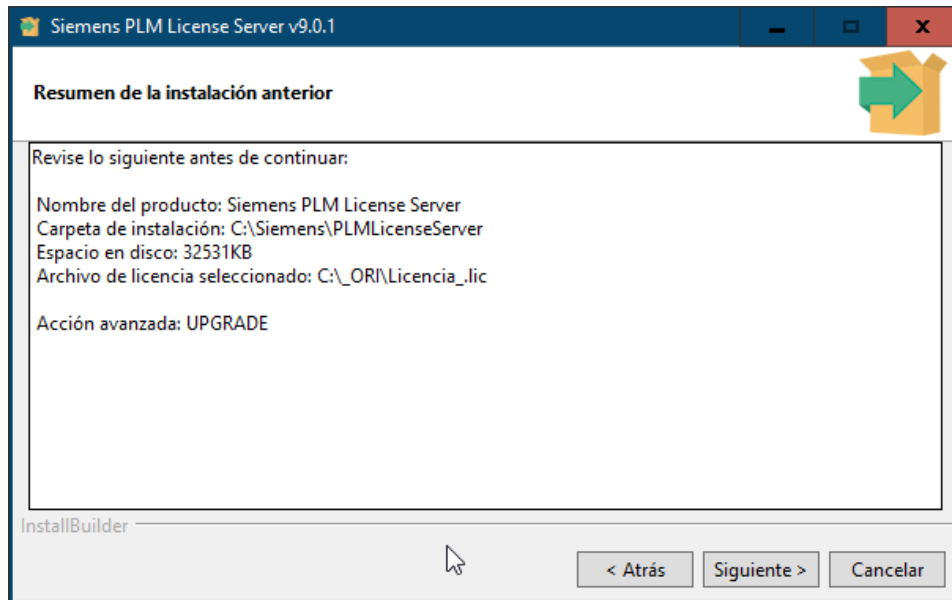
Siemens PLM License Server v9.0.1

Resumen de la instalación anterior

Revise lo siguiente antes de continuar:

Nombre del producto: Siemens PLM License Server
Carpeta de instalación: C:\Siemens\PLMLicenseServer
Espacio en disco: 32531KB
Archivo de licencia seleccionado: C:\_ORI\Licencia_.lic

Acción avanzada: UPGRADE

InstallBuilder

< Atrás | Siguiente > | Cancelar